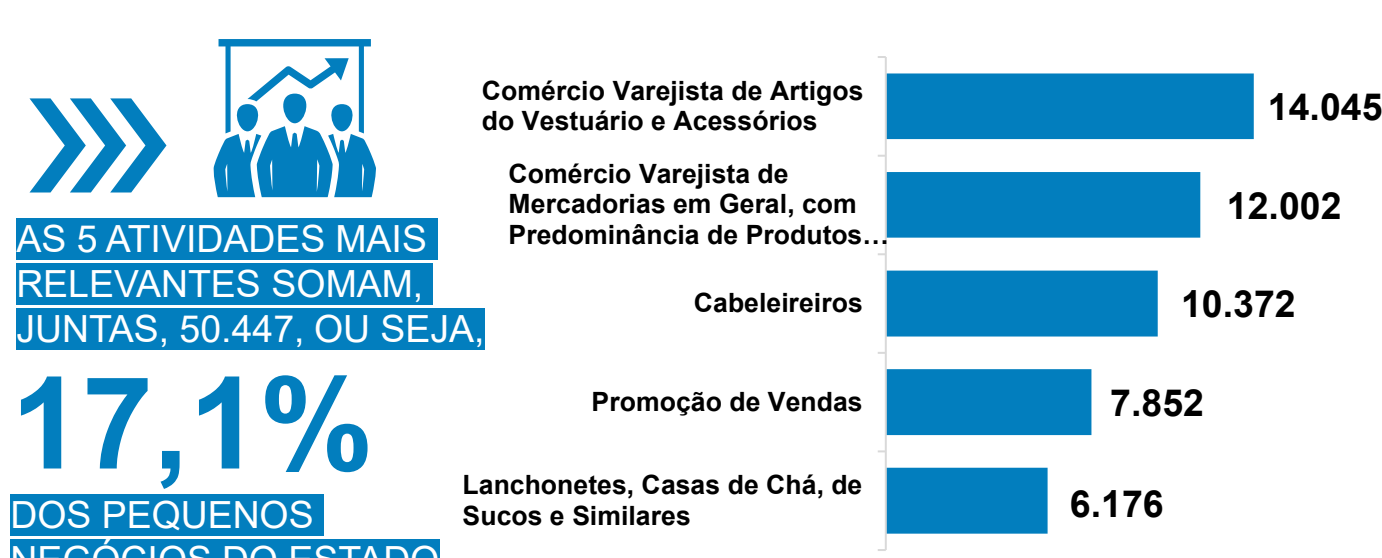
AS 5 ATIVIDADES MAIS RELEVANTES SOMAM, JUNTAS, 50.447, OU SEJA,

17,1%

DOS PEQUENOS NEGÓCIOS DO ESTADO

Comércio Varejista de Artigos do Vestuário e Acessórios 14.045

Comércio Varejista de Mercadorias em Geral, com Predominância de Produtos… 12.002

Cabeleireiros 10.372

Promoção de Vendas 7.852

Lanchonetes, Casas de Chá, de Sucos e Similares 6.176